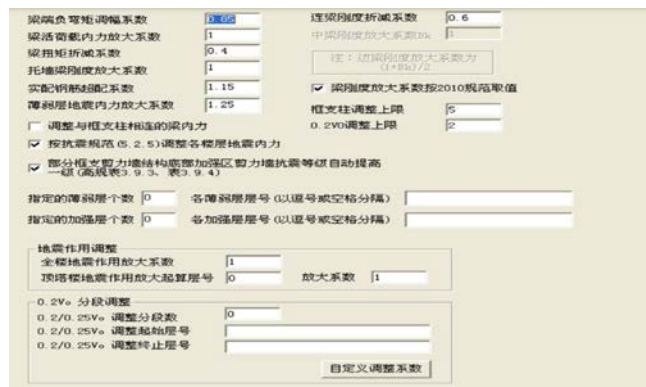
梁端负弯矩调幅系数 0.85
梁活荷载内力放大系数 1
梁扭矩折减系数 0.4
托墙梁刚度放大系数 1
实配钢筋超配系数 1.15
薄弱层地震内力放大系数 1.25

连梁刚度折减系数 0.6
中梁刚度放大系数Bk 1
注：边梁刚度放大系数为 (1+Bk)/2
梁刚度放大系数按2010规范取值
框支柱调整上限 5
0.2V0调整上限 2

调整与框支柱相连的梁内力
按抗震规范(5.2.5)调整各楼层地震内力
部分框支剪力墙结构底部加强区剪力墙抗震等级自动提高一级(高规表3.9.3、表3.9.4)

指定的薄弱层个数 0 各薄弱层层号(以逗号或空格分隔)
指定的加强层个数 0 各加强层层号(以逗号或空格分隔)

地震作用调整
全楼地震作用放大系数 1
顶塔楼地震作用放大起算层号 0 放大系数 1

0.2Vo 分段调整
0.2/0.25Vo 调整分段数 0
0.2/0.25Vo 调整起始层号
0.2/0.25Vo 调整终止层号
自定义调整系数